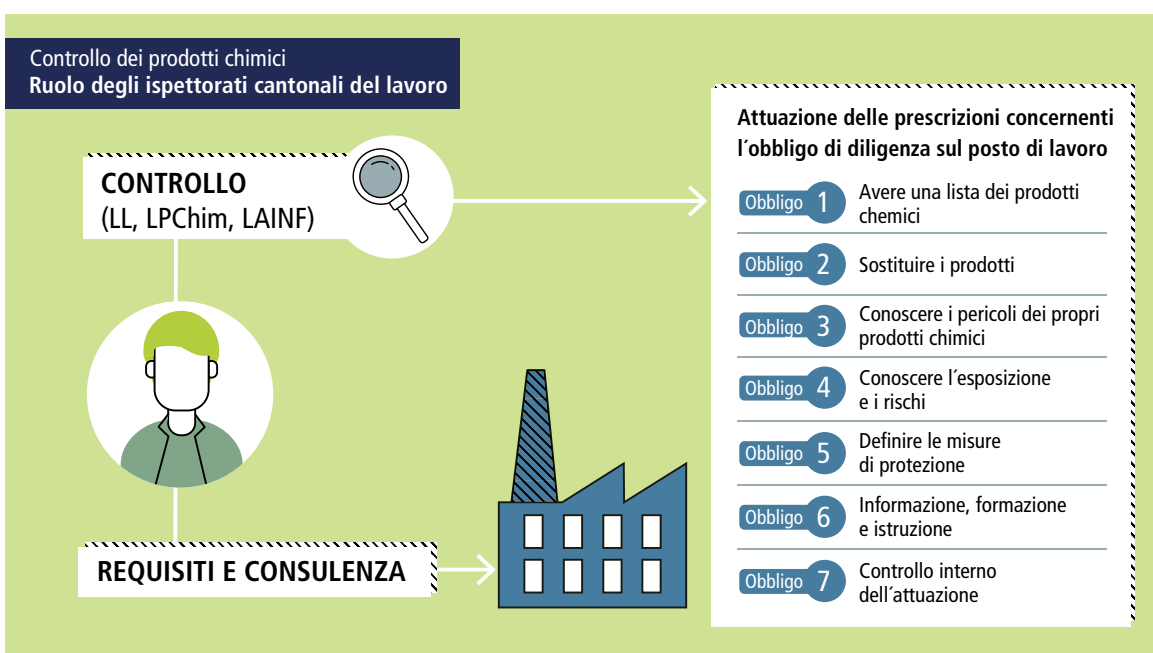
Controllo dei prodotti chimici
**Ruolo degli ispettorati cantonali del lavoro**

**CONTROLLO**
(LL, LPChim, LAINF)

**REQUISITI E CONSULENZA**

**Attuazione delle prescrizioni concernenti l´obbligo di diligenza sul posto di lavoro**

Obbligo 1 Avere una lista dei prodotti chemici

Obbligo 2 Sostituire i prodotti

Obbligo 3 Conoscere i pericoli dei propri prodotti chimici

Obbligo 4 Conoscere l´esposizione e i rischi

Obbligo 5 Definire le misure di protezione

Obbligo 6 Informazione, formazione e istruzione

Obbligo 7 Controllo interno dell´attuazione